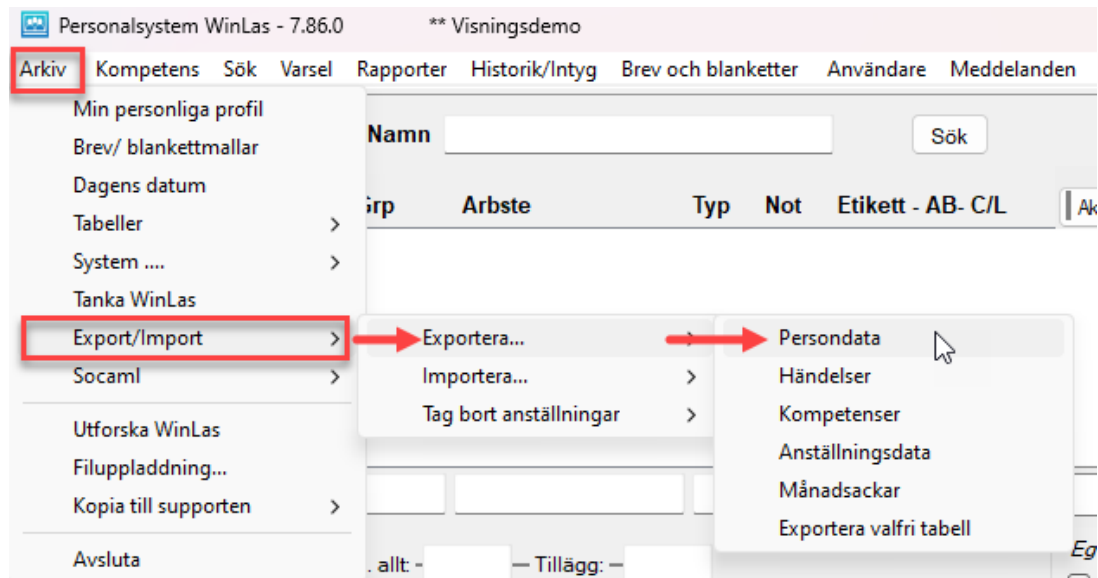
Personalsystem WinLas - 7.86.0 ** Visningsdemo

Arkiv Kompetens Sök Varsel Rapporter Historik/Intyg Brev och blanketter Användare Meddelanden

Min personliga profil
Brev/ blankettmallar
Dagens datum
Tabeller >
System .... >
Tanka WinLas
Export/Import >
Socaml >
Utforska WinLas
Filuppladdning...
Kopia till supporten >
Avsluta

Exportera... >
Importera... >
Tag bort anställningar >

Persondata
Händelser
Kompetenser
Anställningsdata
Månadsackar
Exportera valfri tabell

Namn Sök
Grp Arbste Typ Not Etikett - AB- C/L Ak
. allt: - Tillägg: - Eg